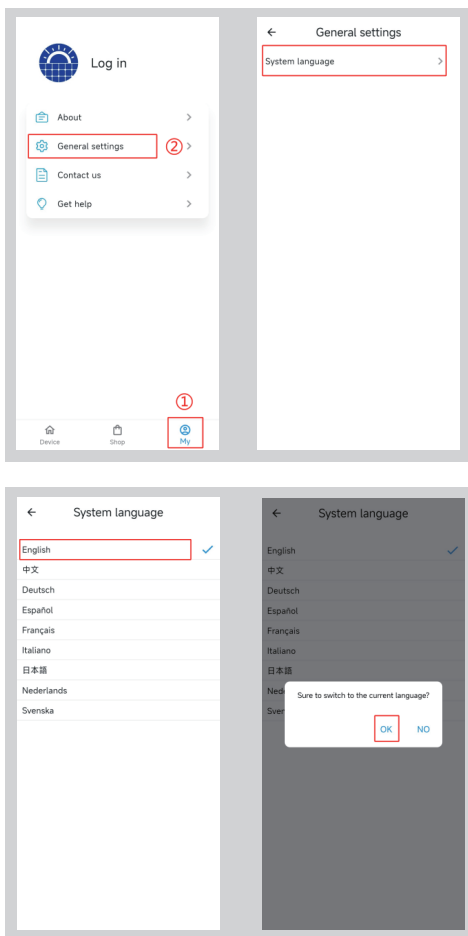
Log in

About

General settings ②

Contact us

Get help

①

Device Shop My

← General settings

System language

← System language

English

中文

Deutsch

Español

Français

Italiano

日本語

Nederlands

Svenska

← System language

English

中文

Deutsch

Español

Français

Italiano

日本語

Nede

Sven

Sure to switch to the current language?

OK NO